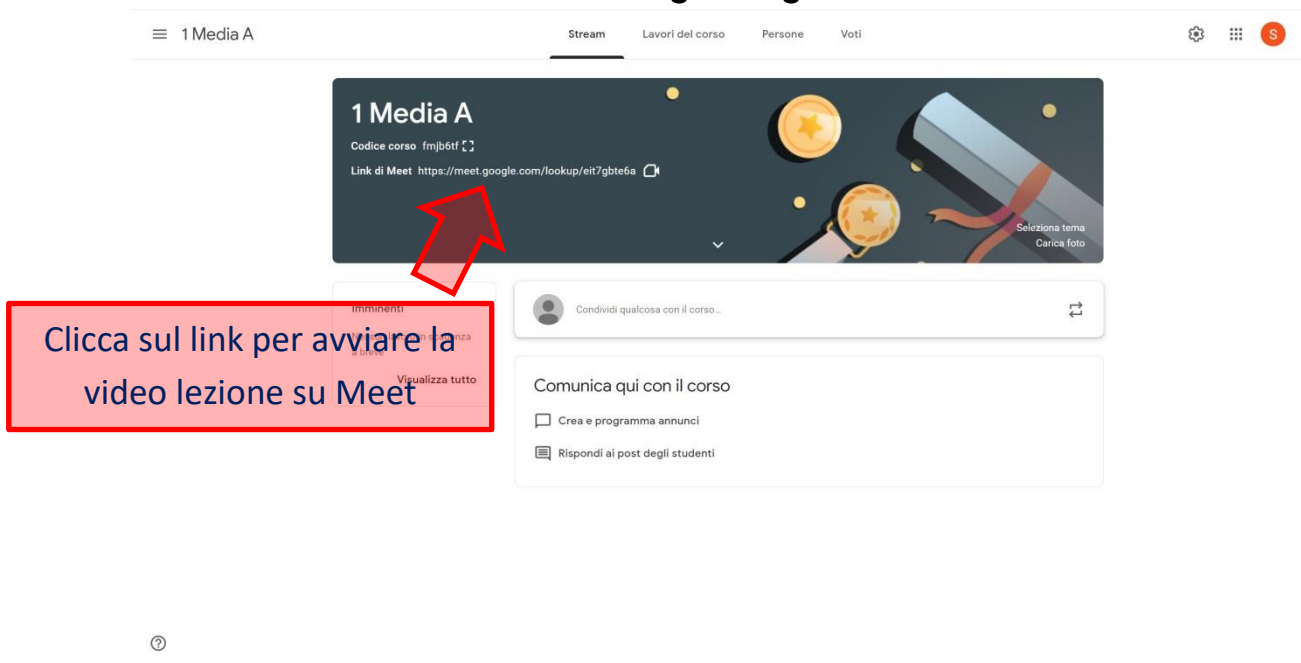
1 Media A

Stream Lavori del corso Persone Voti

S

1 Media A

Codice corso fmjb6tf

Link di Meet https://meet.google.com/lookup/eit7gbte6a

Seleziona tema
Carica foto

Imminenti

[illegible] a breve

Visualizza tutto

Clicca sul link per avviare la video lezione su Meet

Condividi qualcosa con il corso...

Comunica qui con il corso

Crea e programma annunci

Rispondi ai post degli studenti